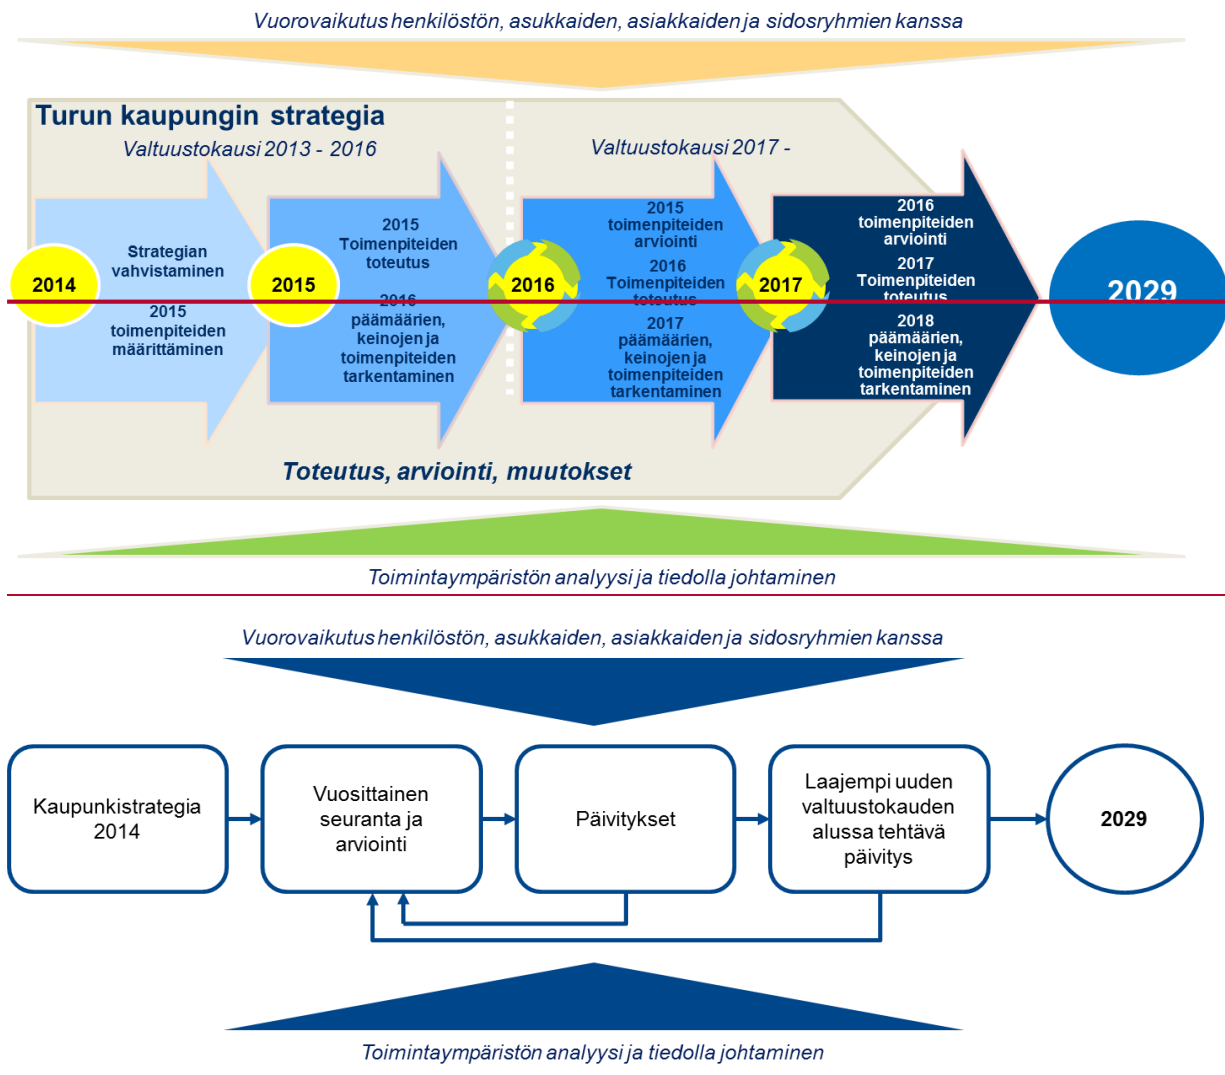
Vuorovaikutus henkilöstön, asukkaiden, asiakkaiden ja sidosryhmien kanssa

Turun kaupungin strategia

Valtuustokausi 2013 - 2016

Valtuustokausi 2017 -

2014

Strategian vahvistaminen

2015 toimenpiteiden määrittäminen

2015

2015 Toimenpiteiden toteutus

2016 päämäärien, keinojen ja toimenpiteiden tarkentaminen

2016

2015 toimenpiteiden arviointi

2016 Toimenpiteiden toteutus

2017 päämäärien, keinojen ja toimenpiteiden tarkentaminen

2017

2016 toimenpiteiden arviointi

2017 Toimenpiteiden toteutus

2018 päämäärien, keinojen ja toimenpiteiden tarkentaminen

2029

Toteutus, arviointi, muutokset

Toimintaympäristön analyysi ja tiedolla johtaminen

Vuorovaikutus henkilöstön, asukkaiden, asiakkaiden ja sidosryhmien kanssa

Kaupunkistrategia 2014

Vuosittainen seuranta ja arviointi

Päivitykset

Laajempi uuden valtuustokauden alussa tehtävä päivitys

2029

Toimintaympäristön analyysi ja tiedolla johtaminen